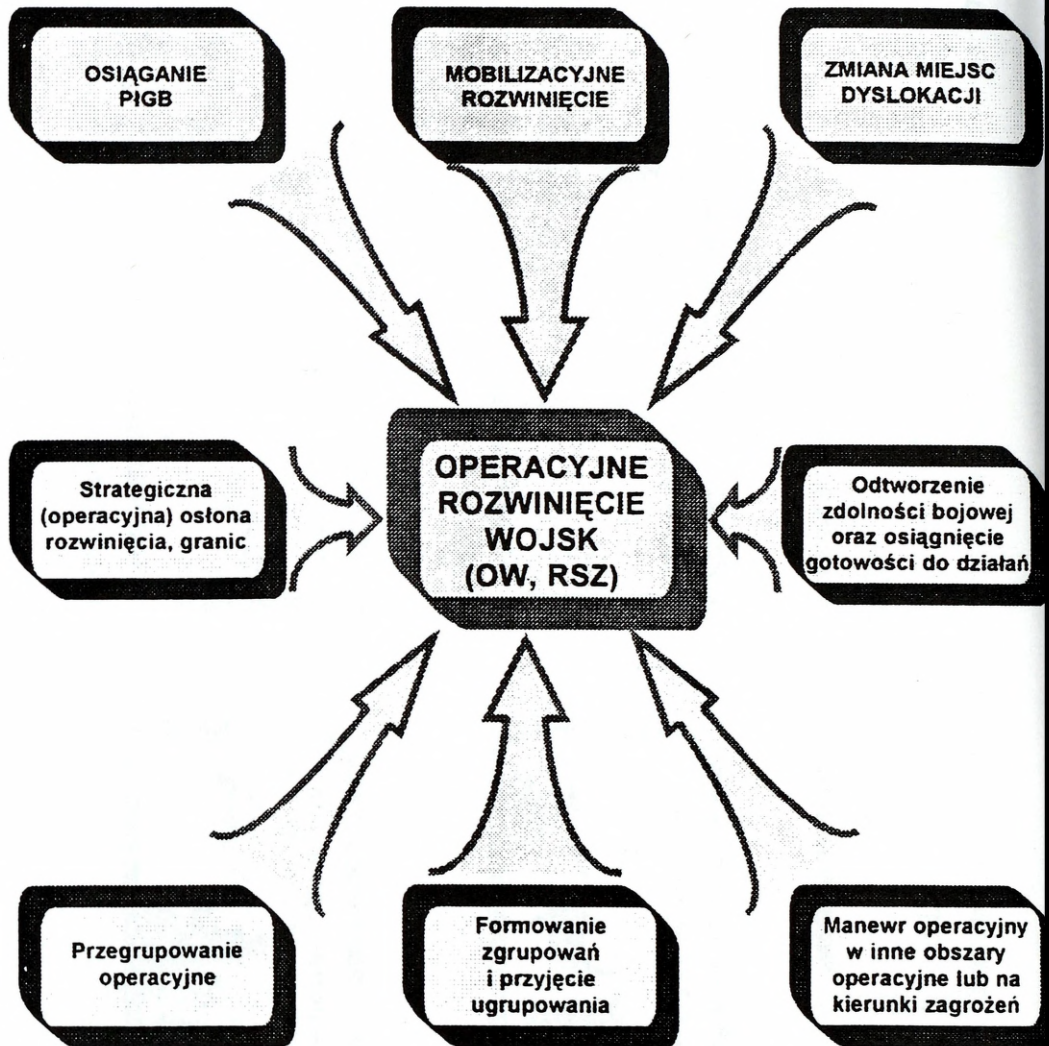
OSIĄGANIE PIGB

MOBILIZACYJNE ROZWINIĘCIE

ZMIANA MIEJSC DYSLOKACJI

Strategiczna (operacyjna) osłona rozwinięcia, granic

OPERACYJNE ROZWINIĘCIE WOJSK (OW, RSZ)

Odtworzenie zdolności bojowej oraz osiągnięcie gotowości do działań

Przegrupowanie operacyjne

Formowanie zgrupowań i przyjęcie ugrupowania

Manewr operacyjny w inne obszary operacyjne lub na kierunki zagrożeń